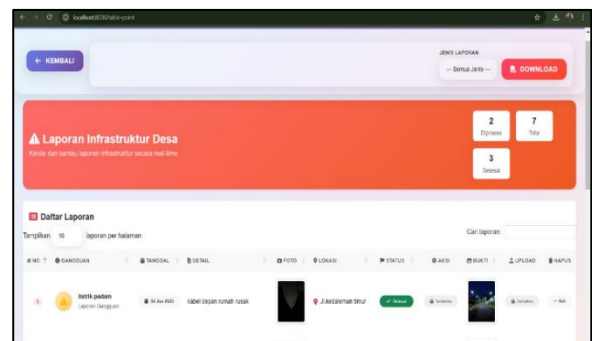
localhost:8080/table-point

← KEMBALI

JENIS LAPORAN

-- Semua Jenis --

DOWNLOAD

Laporan Infrastruktur Desa

Kelola dan pantau laporan infrastruktur secara real-time

2
Diproses

7
Total

3
Selesai

Daftar Laporan

Tampilkan 10 laporan per halaman

Cari laporan:

| NO | GANGGUAN | TANGGAL | DETAIL | FOTO | LOKASI | STATUS | AKSI | BUKTI | UPLOAD | HAPUS |
|---|---|---|---|---|---|---|---|---|---|---|
| 1 | listrik padam Laporan Gangguan | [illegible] | kabel depan rumah rusak | | Jl.kedaleman timur | Selesai | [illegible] | | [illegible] | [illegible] |